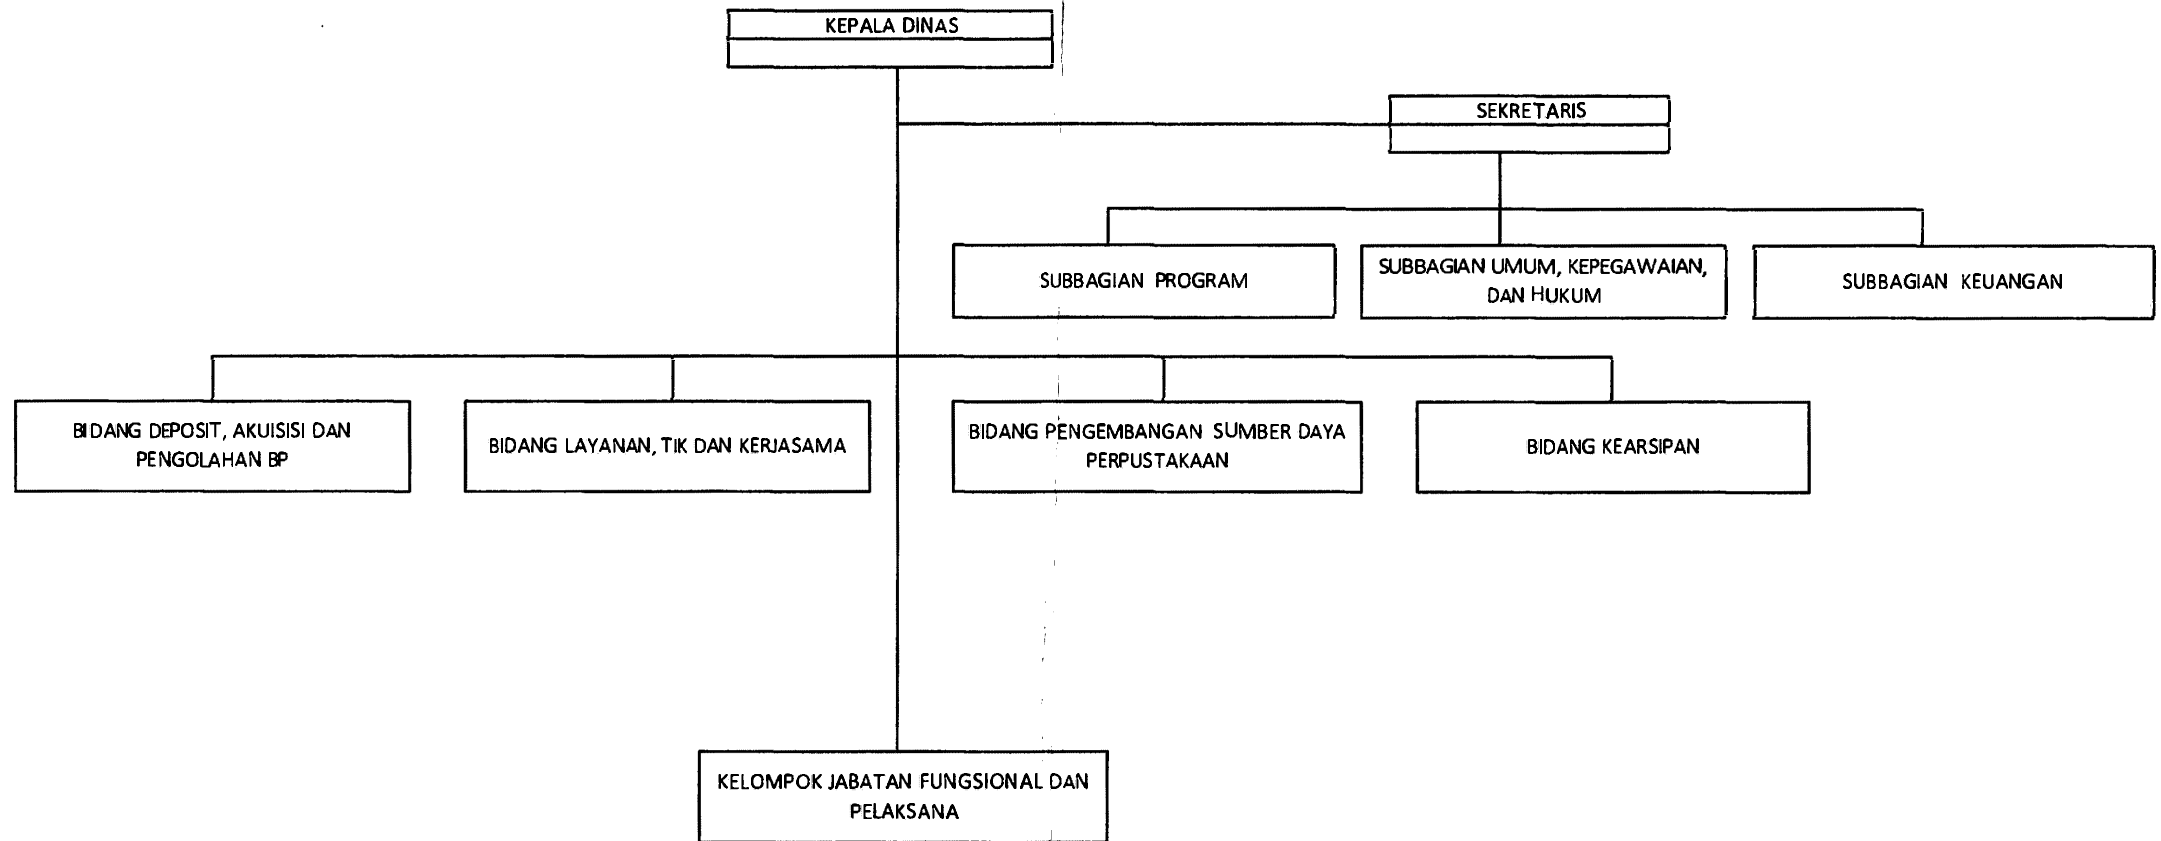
KEPALA DINAS

SEKRETARIS

SUBBAGIAN PROGRAM

SUBBAGIAN UMUM, KEPEGAWAIAN, DAN HUKUM

SUBBAGIAN KEUANGAN

BIDANG DEPOSIT, AKUISISI DAN PENGOLAHAN BP

BIDANG LAYANAN, TIK DAN KERJASAMA

BIDANG PENGEMBANGAN SUMBER DAYA PERPUSTAKAAN

BIDANG KEARSIPAN

KELOMPOK JABATAN FUNGSIONAL DAN PELAKSANA